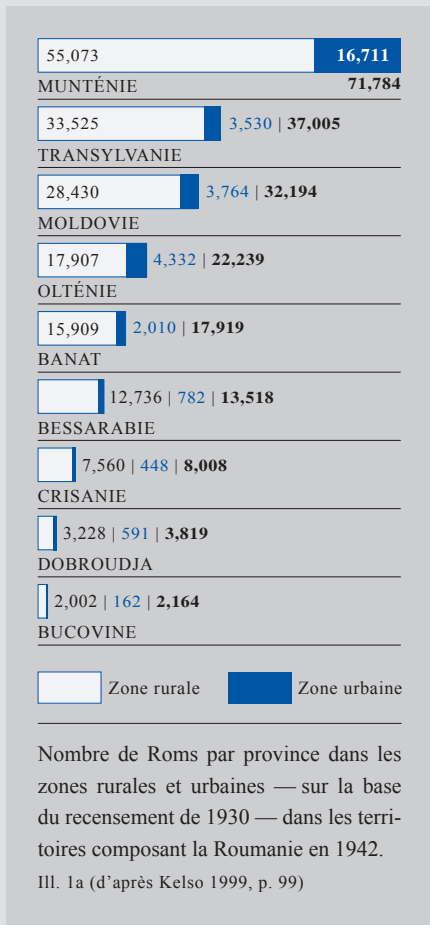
55,073 16,711
MUNTÉNIE 71,784

33,525 3,530 | 37,005
TRANSYLVANIE

28,430 3,764 | 32,194
MOLDOVIE

17,907 4,332 | 22,239
OLTÉNIE

15,909 2,010 | 17,919
BANAT

12,736 | 782 | 13,518
BESSARABIE

7,560 | 448 | 8,008
CRISANIE

3,228 | 591 | 3,819
DOBROUDJA

2,002 | 162 | 2,164
BUCOVINE

Zone rurale Zone urbaine

Nombre de Roms par province dans les zones rurales et urbaines — sur la base du recensement de 1930 — dans les territoires composant la Roumanie en 1942.
Ill. 1a (d'après Kelso 1999, p. 99)